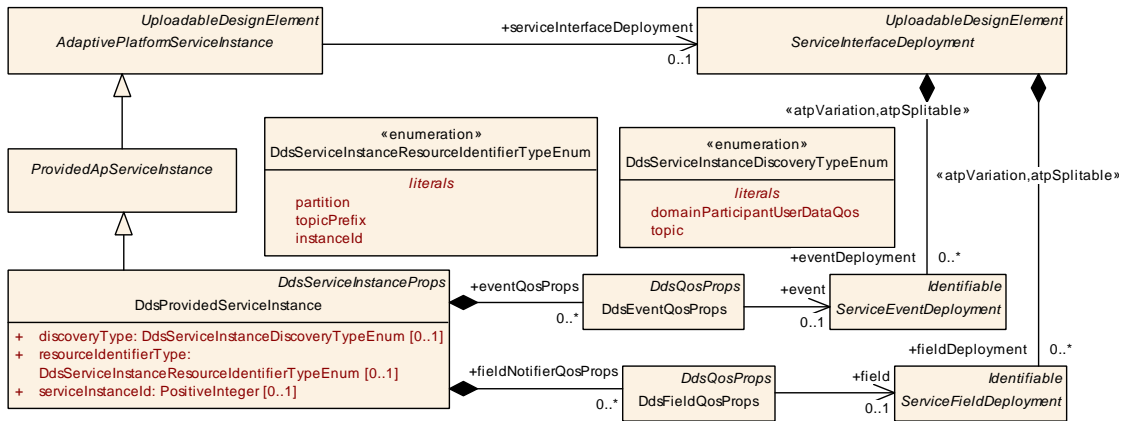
UploadableDesignElement
AdaptivePlatformServiceInstance

+serviceInterfaceDeployment
0..1

UploadableDesignElement
ServiceInterfaceDeployment

«atpVariation,atpSplitable»

«atpVariation,atpSplitable»

ProvidedApServiceInstance

«enumeration»
DdsServiceInstanceResourceIdentifierTypeEnum
literals
partition
topicPrefix
instanceId

«enumeration»
DdsServiceInstanceDiscoveryTypeEnum
literals
domainParticipantUserDataQos
topic

+eventDeployment
0..*

DdsServiceInstanceProps
DdsProvidedServiceInstance
+ discoveryType: DdsServiceInstanceDiscoveryTypeEnum [0..1]
+ resourceIdentifierType: DdsServiceInstanceResourceIdentifierTypeEnum [0..1]
+ serviceInstanceId: PositiveInteger [0..1]

+eventQosProps
0..*

DdsQosProps
DdsEventQosProps

+event
0..1

Identifiable
ServiceEventDeployment

+fieldDeployment
0..*

+fieldNotifierQosProps
0..*

DdsQosProps
DdsFieldQosProps

+field
0..1

Identifiable
ServiceFieldDeployment